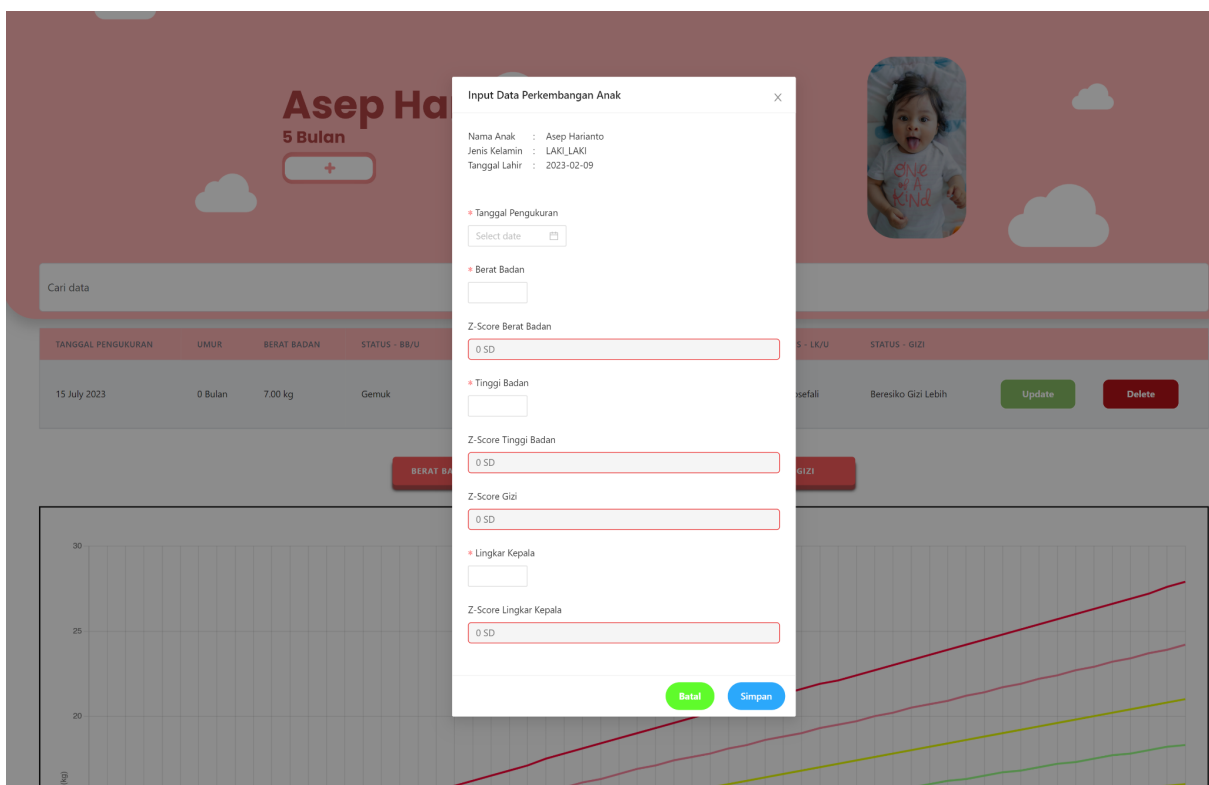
Asep Ha
5 Bulan
+

Cari data

| TANGGAL PENGUKURAN | UMUR | BERAT BADAN | STATUS - BB/U | S - LK/U | STATUS - GIZI | | |
|---|---|---|---|---|---|---|---|
| 15 July 2023 | 0 Bulan | 7.00 kg | Gemuk | sefali | Beresiko Gizi Lebih | Update | Delete |

BERAT BA
GIZI

30
25
20
(kg)

Input Data Perkembangan Anak
×

Nama Anak : Asep Harianto
Jenis Kelamin : LAKI_LAKI
Tanggal Lahir : 2023-02-09

* Tanggal Pengukuran
Select date

* Berat Badan

Z-Score Berat Badan
0 SD

* Tinggi Badan

Z-Score Tinggi Badan
0 SD

Z-Score Gizi
0 SD

* Lingkar Kepala

Z-Score Lingkar Kepala
0 SD

Batal
Simpan